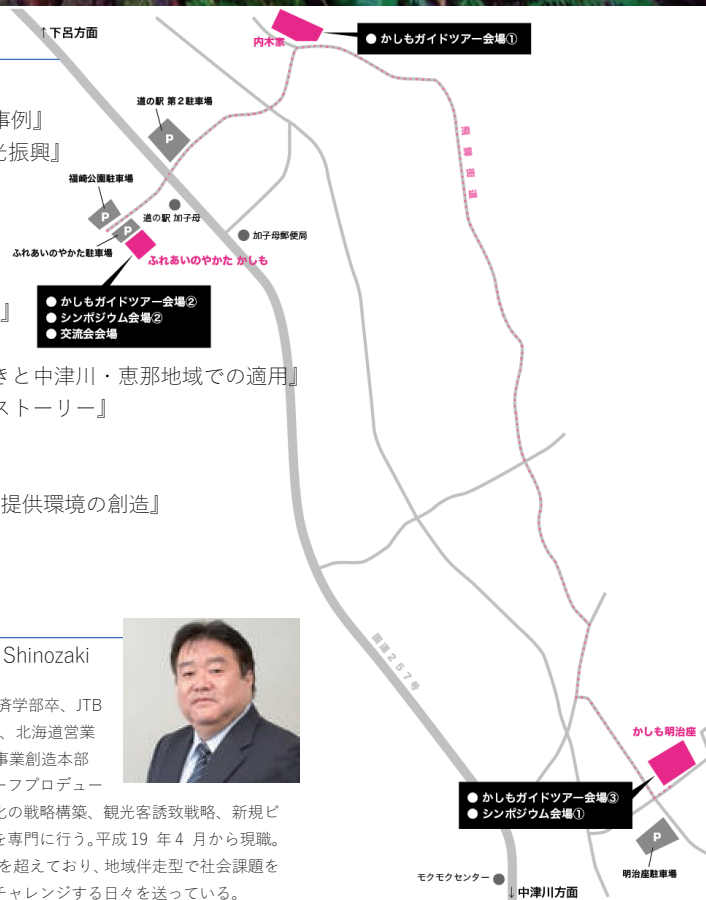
↑下呂方面

内木家

● かしもガイドツアー会場①

事例』

光振興』

道の駅 第２駐車場

P

福崎公園駐車場

P

道の駅 加子母

P

ふれあいのやかた駐車場

加子母郵便局

ふれあいのやかた かしも

● かしもガイドツアー会場②
● シンポジウム会場②
● 交流会会場

』

飛騨街道

きと中津川・恵那地域での適用』

ストーリー』

提供環境の創造』

Shinozaki

済学部卒、JTB
、北海道営業
事業創造本部
ーフプロデュー

国道257号

化の戦略構築、観光客誘致戦略、新規ビ
を専門に行う。平成 19 年 4 月から現職。
を超えており、地域伴走型で社会課題を
チャレンジする日々を送っている。

かしも明治座

● かしもガイドツアー会場③
● シンポジウム会場①

P

明治座駐車場

モクモクセンター

↓中津川方面